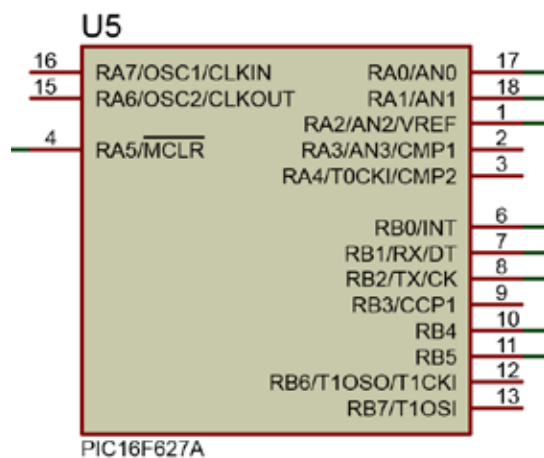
U5

16 RA7/OSC1/CLKIN
15 RA6/OSC2/CLKOUT
4 RA5/$\overline{MCLR}$

RA0/AN0 17
RA1/AN1 18
RA2/AN2/VREF 1
RA3/AN3/CMP1 2
RA4/T0CKI/CMP2 3

RB0/INT 6
RB1/RX/DT 7
RB2/TX/CK 8
RB3/CCP1 9
RB4 10
RB5 11
RB6/T1OSO/T1CKI 12
RB7/T1OSI 13

PIC16F627A